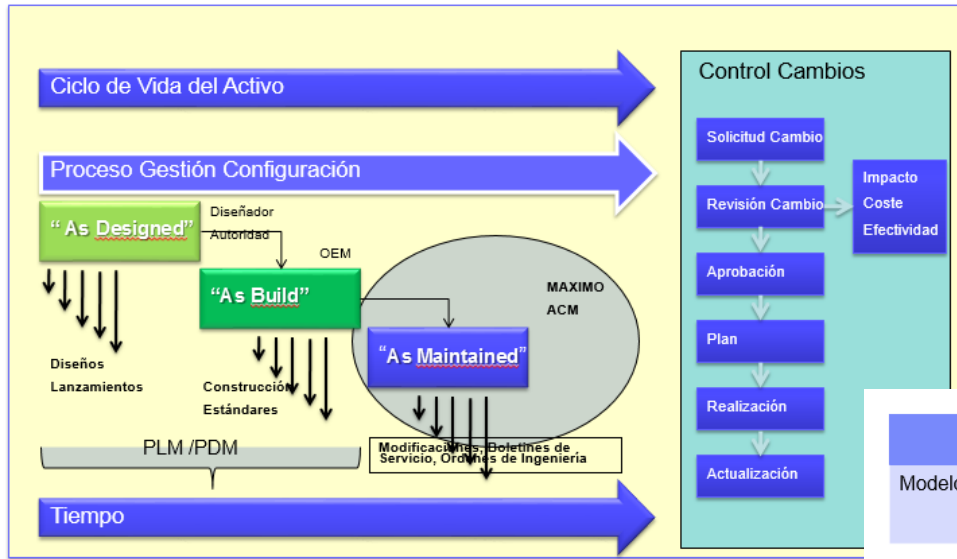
Ciclo de Vida del Activo

Proceso Gestión Configuración

"As Designed"

Diseñador
Autoridad

OEM

"As Build"

MAXIMO
ACM

"As Maintained"

Diseños
Lanzamientos

Construcción
Estándares

PLM /PDM

Modificaciones, Boletines de Servicio, Ordenes de Ingeniería

Tiempo

Control Cambios

Solicitud Cambio

Revisión Cambio

Impacto
Coste
Efectividad

Aprobación

Plan

Realización

Actualización

Modelo